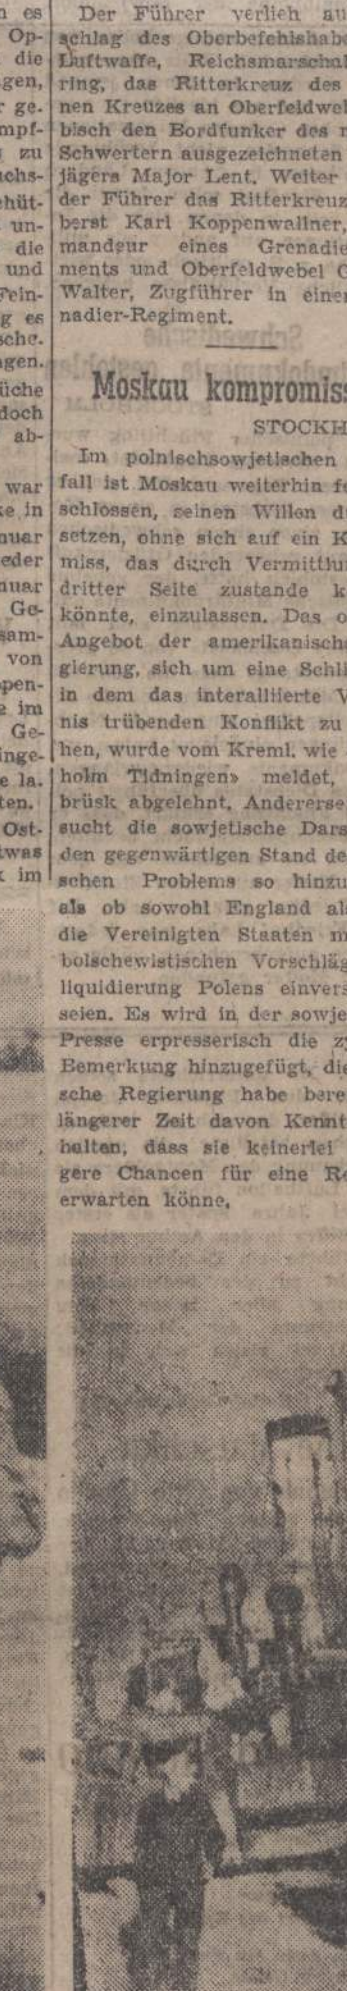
n es
Op-
die
ngen,
r ge-
mpf-
zu
chs-
hüt-
un-
die
und
Fein-
g es
sche.
ngen.
üche
doch
ab-

war
e in
nuar
eder
nuar
Ge-
sam-
von
pen-
e im
Ge-
inge-
e la.
ten.
Ost-
was
t im

Der Führer verlieh au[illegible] schlag des Oberbefehlshabe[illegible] Luftwaffe, Reichsmarschal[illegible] ring, das Ritterkreuz des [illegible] nen Kreuzes an Oberfeldwe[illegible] bisch den Bordfunker des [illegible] Schwertern ausgezeichneten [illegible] jägers Major Lent. Weiter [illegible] der Führer das Ritterkreuz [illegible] berst Karl Koppenwallner, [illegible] mandeur eines Grenadie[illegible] ments und Oberfeldwebel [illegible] Walter, Zugführer in eine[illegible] nadier-Regiment.

Moskau kompromiss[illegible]

STOCKH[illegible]

Im polnischsowjetischen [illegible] fall ist Moskau weiterhin f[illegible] schlossen, seinen Willen d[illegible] setzen, ohne sich auf ein K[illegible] miss, das durch Vermittlu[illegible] dritter Seite zustande k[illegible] könnte, einzulassen. Das o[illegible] Angebot der amerikanisch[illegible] gierung, sich um eine Schli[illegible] in dem das interalliierte V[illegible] nis trübenden Konflikt zu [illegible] hen, wurde vom Kreml, wie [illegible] holm Tidningens meldet, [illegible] brüsk abgelehnt. Andererse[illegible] sucht die sowjetische Dars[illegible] den gegenwärtigen Stand de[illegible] schen Problems so hinzu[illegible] als ob sowohl England al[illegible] die Vereinigten Staaten m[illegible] bolschewistischen Vorschläg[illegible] liquidierung Polens einvers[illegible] seien. Es wird in der sowje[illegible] Presse erpresserisch die z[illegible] Bemerkung hinzugefügt, di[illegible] sche Regierung habe bere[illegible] längerer Zeit davon Kennt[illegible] halten, dass sie keinerlei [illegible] gere Chancen für eine R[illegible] erwarten könne.